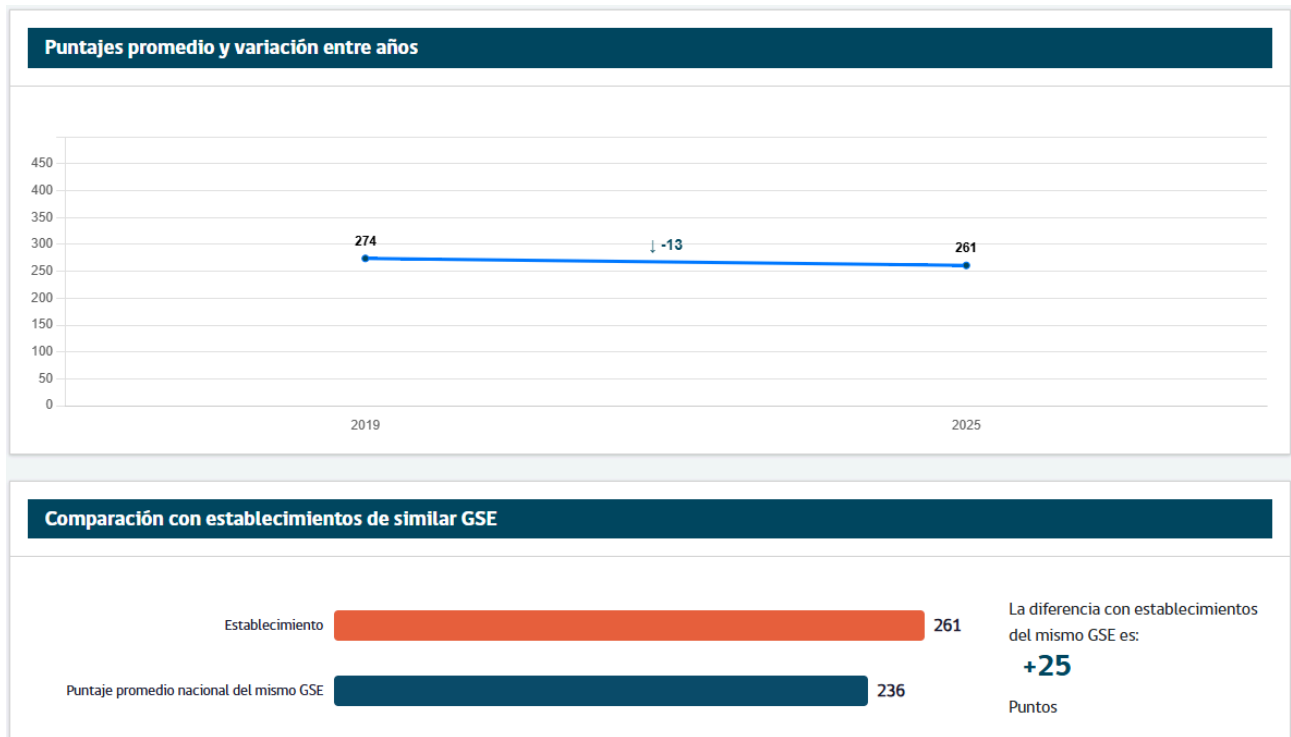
Puntajes promedio y variación entre años

450
400
350
300
250
200
150
100
50
0

274
↓ -13
261

2019
2025

Comparación con establecimientos de similar GSE

Establecimiento
261

Puntaje promedio nacional del mismo GSE
236

La diferencia con establecimientos del mismo GSE es:

+25

Puntos